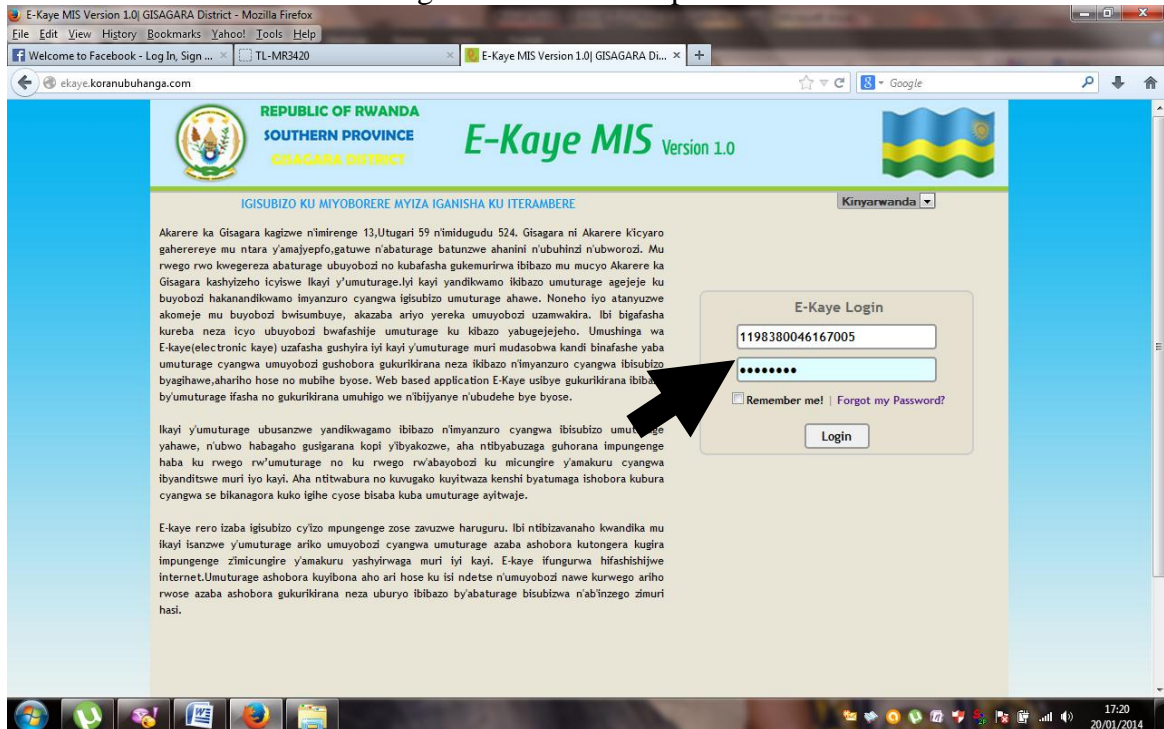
E-Kaye MIS Version 1.0| GISAGARA District - Mozilla Firefox
File Edit View History Bookmarks Yahoo! Tools Help
Welcome to Facebook - Log In, Sign ... × TL-MR3420 × E-Kaye MIS Version 1.0| GISAGARA Di... × +
ekaye.koranubuhanga.com
Google

REPUBLIC OF RWANDA
SOUTHERN PROVINCE
GISAGARA DISTRICT
E-Kaye MIS Version 1.0

IGISUBIZO KU MIYOBORERE MYIZA IGANISHA KU ITERAMBERE
Kinyarwanda

Akarere ka Gisagara kagizwe n'imirenge 13,Utugari 59 n'imidugudu 524. Gisagara ni Akarere k'icyaro gaherereye mu ntara y'amajyepfo,gatuwe n'abaturage batunzwe ahanini n'ubuhinzi n'ubworozi. Mu rwego rwo kwegereza abaturage ubuyobozi no kubafasha gukemurirwa ibibazo mu mucyo Akarere ka Gisagara kashyizeho icyiswe Ikayi y'umuturage.Iyi kayi yandikwamo ikibazo umuturage agejeje ku buyobozi hakanandikwamo imyanzuro cyangwa igisubizo umuturage ahawe. Noneho iyo atanyuzwe akomeje mu buyobozi bwisumbuye, akazaba ariyo yereka umuyobozi uzamwakira. Ibi bigafasha kureba neza icyo ubuyobozi bwafashije umuturage ku kibazo yabugejejeho. Umushinga wa E-kaye(electronic kaye) uzafasha gushyira iyi kayi y'umuturage muri mudasobwa kandi binafashe yaba umuturage cyangwa umuyobozi gushobora gukurikirana neza ikibazo n'imyanzuro cyangwa ibisubizo byagihawe,ahariho hose no mubihe byose. Web based application E-Kaye usibye gukurikirana ibibazo by'umuturage ifasha no gukurikirana umuhigo we n'ibijyanye n'ubudehe bye byose.

Ikayi y'umuturage ubusanzwe yandikwagamo ibibazo n'imyanzuro cyangwa ibisubizo umuturage yahawe, n'ubwo habagaho gusigarana kopi y'ibyakozwe, aha ntibyabuzaga guhorana impungenge haba ku rwego rw'umuturage no ku rwego rw'abayobozi ku micungire y'amakuru cyangwa ibyanditswe muri iyo kayi. Aha ntitwabura no kuvugako kuyitwaza kenshi byatumaga ishobora kubura cyangwa se bikanagora kuko igihe cyose bisaba kuba umuturage ayitwaje.

E-kaye rero izaba igisubizo cy'izo mpungenge zose zavuzwe haruguru. Ibi ntibizavanaho kwandika mu ikayi isanzwe y'umuturage ariko umuyobozi cyangwa umuturage azaba ashobora kutongera kugira impungenge z'imicungire y'amakuru yashyirwaga muri iyi kayi. E-kaye ifungurwa hifashishijwe internet.Umuturage ashobora kuyibona aho ari hose ku isi ndetse n'umuyobozi nawe kurwego ariho rwose azaba ashobora gukurikirana neza uburyo ibibazo by'abaturage bisubizwa n'ab'inzego zimuri hasi.

E-Kaye Login
1198380046167005
••••••••
Remember me! | Forgot my Password?
Login

17:20
20/01/2014